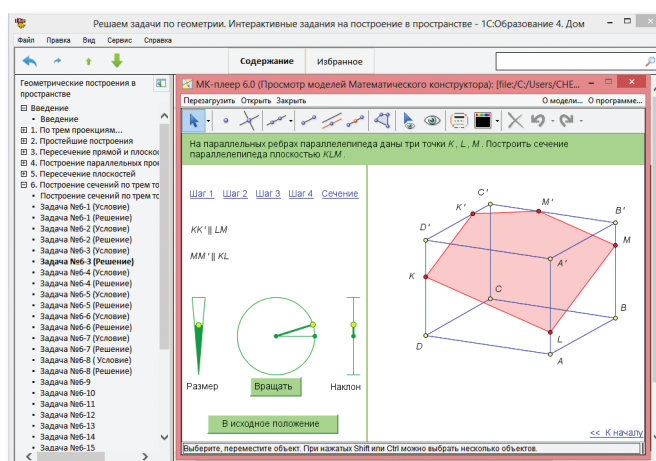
Решаем задачи по геометрии. Интерактивные задания на построение в пространстве - 1С:Образование 4. Дом

Файл Правка Вид Сервис Справка

Содержание Избранное

Геометрические построения в пространстве

Введение
Введение
1. По трем проекциям...
2. Простейшие построения
3. Пересечение прямой и плоскос
4. Построение параллельных прос
5. Пересечение плоскостей
6. Построение сечений по трем то
Построение сечений по трем то
Задача №6-1 (Условие)
Задача №6-1 (Решение)
Задача №6-2 (Условие)
Задача №6-2 (Решение)
Задача №6-3 (Условие)
Задача №6-3 (Решение)
Задача №6-4 (Условие)
Задача №6-4 (Решение)
Задача №6-5 (Условие)
Задача №6-5 (Решение)
Задача №6-6 (Условие)
Задача №6-6 (Решение)
Задача №6-7 (Условие)
Задача №6-7 (Решение)
Задача №6-8 ( Условие)
Задача №6-8 (Решение)
Задача №6-9
Задача №6-10
Задача №6-11
Задача №6-12
Задача №6-13
Задача №6-14
Задача №6-15

МК-плеер 6.0 (Просмотр моделей Математического конструктора): [file:/C:/Users/CHE...

Перезагрузить Открыть Закрыть О модели... О программе...

На параллельных ребрах параллелепипеда даны три точки $K$, $L$, $M$. Построить сечение параллелепипеда плоскостью $KLM$.

Шаг 1 Шаг 2 Шаг 3 Шаг 4 Сечение

$KK' \parallel LM$

$MM' \parallel KL$

Размер Вращать Наклон

В исходное положение

C' K' M' B' D' M K A' C B D L A

<< К началу

Выберите, переместите объект. При нажатых Shift или Ctrl можно выбрать несколько объектов.